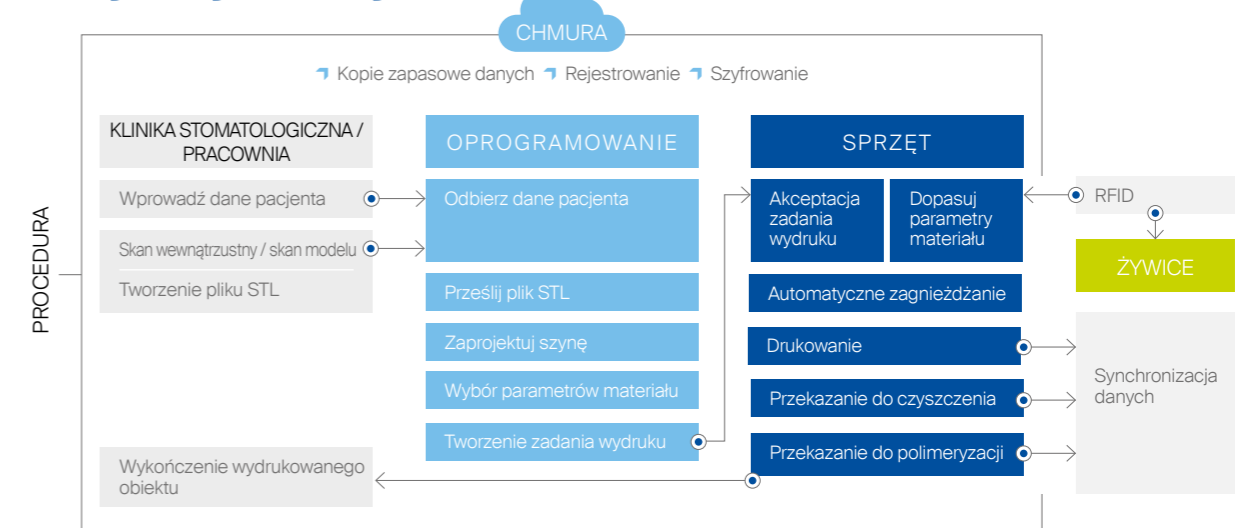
CHMURA

Kopie zapasowe danych Rejestrowanie Szyfrowanie

PROCEDURA

KLINIKA STOMATOLOGICZNA / PRACOWNIA

Wprowadź dane pacjenta

Skan wewnątrzustny / skan modelu

Tworzenie pliku STL

Wykończenie wydrukowanego obiektu

OPROGRAMOWANIE

Odbierz dane pacjenta

Prześlij plik STL

Zaprojektuj szynę

Wybór parametrów materiału

Tworzenie zadania wydruku

SPRZĘT

Akceptacja zadania wydruku

Dopasuj parametry materiału

Automatyczne zagnieżdżanie

Drukowanie

Przekazanie do czyszczenia

Przekazanie do polimeryzacji

RFID

ŻYWICE

Synchronizacja danych